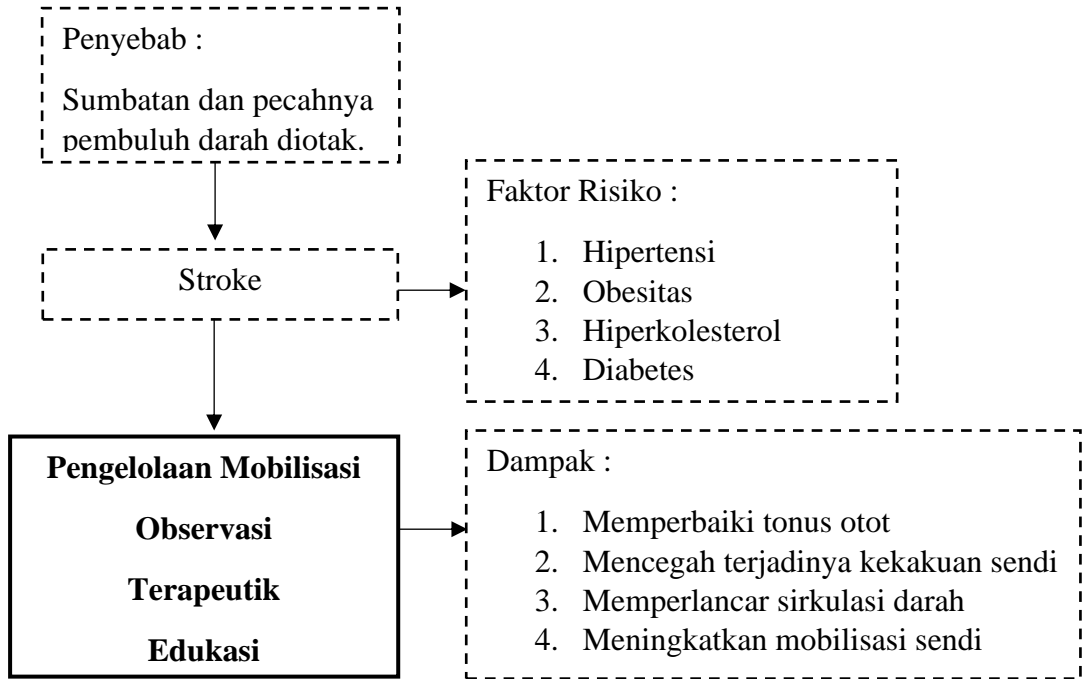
Penyebab :

Sumbatan dan pecahnya pembuluh darah diotak.

Stroke

Faktor Risiko :

1. Hipertensi
2. Obesitas
3. Hiperkolesterol
4. Diabetes

**Pengelolaan Mobilisasi**

**Observasi**

**Terapeutik**

**Edukasi**

Dampak :

1. Memperbaiki tonus otot
2. Mencegah terjadinya kekakuan sendi
3. Memperlancar sirkulasi darah
4. Meningkatkan mobilisasi sendi